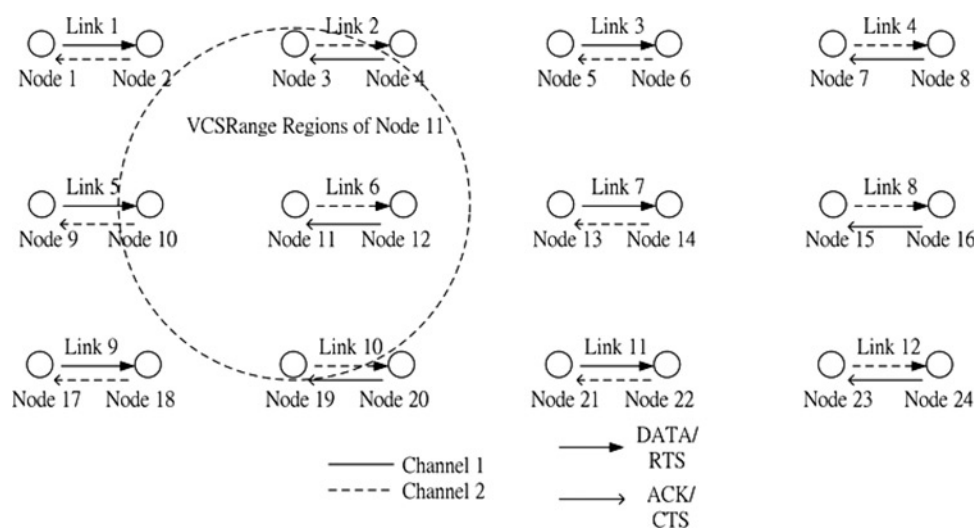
Link 1
Node 1 Node 2

Link 2
Node 3 Node 4

Link 3
Node 5 Node 6

Link 4
Node 7 Node 8

VCSRange Regions of Node 11

Link 5
Node 9 Node 10

Link 6
Node 11 Node 12

Link 7
Node 13 Node 14

Link 8
Node 15 Node 16

Link 9
Node 17 Node 18

Link 10
Node 19 Node 20

Link 11
Node 21 Node 22

Link 12
Node 23 Node 24

Channel 1
Channel 2

DATA/ RTS
ACK/ CTS